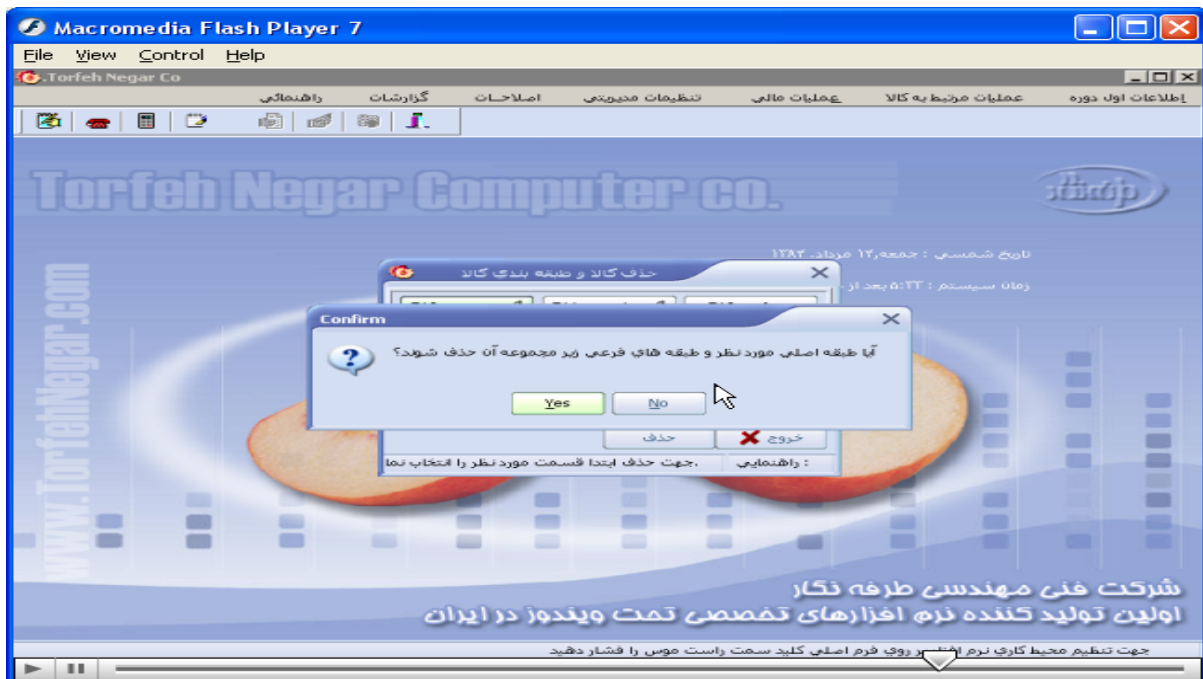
Macromedia Flash Player 7

File View Control Help

.Torfeh Negar Co

اطلاعات اول دوره عملیات مرتبط به کالا عملیات مالی تنظیمات مدیریتی اصلاحات گزارشات راهنمائی

Torfeh Negar Computer co.

www.TorfehNegar.com

تاریخ شمسی : جمعه,۱۲ مرداد ۱۳۸۲

زمان سیستم : ۵:۲۲ بعد از

حذف کالا و طبقه بندی کالا

Confirm

آیا طبقه اصلی مورد نظر و طبقه های فرعی زیر مجموعه آن حذف شوند؟

Yes No

حذف خروج

: راهنمایی .جهت حذف ابتدا قسمت مورد نظر را انتخاب نما

شرکت فنی مهندسی طرفه نگار

اولین تولید کننده نرم افزارهای تخصصی تحت ویندوز در ایران

جهت تنظیم محیط کاری نرم افزار روی فرم اصلی کلید سمت راست موس را فشار دهید